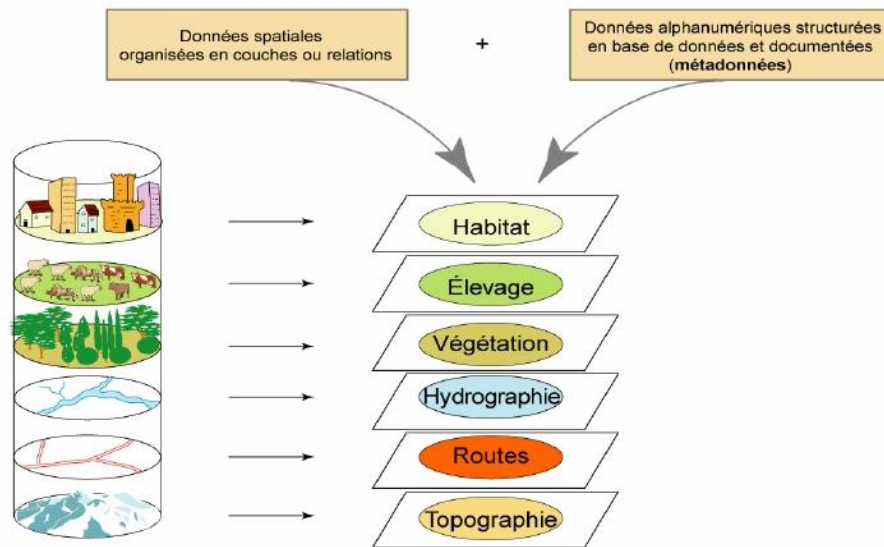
Données spatiales organisées en couches ou relations

+

Données alphanumériques structurées en base de données et documentées (**métadonnées**)

Habitat

Élevage

Végétation

Hydrographie

Routes

Topographie